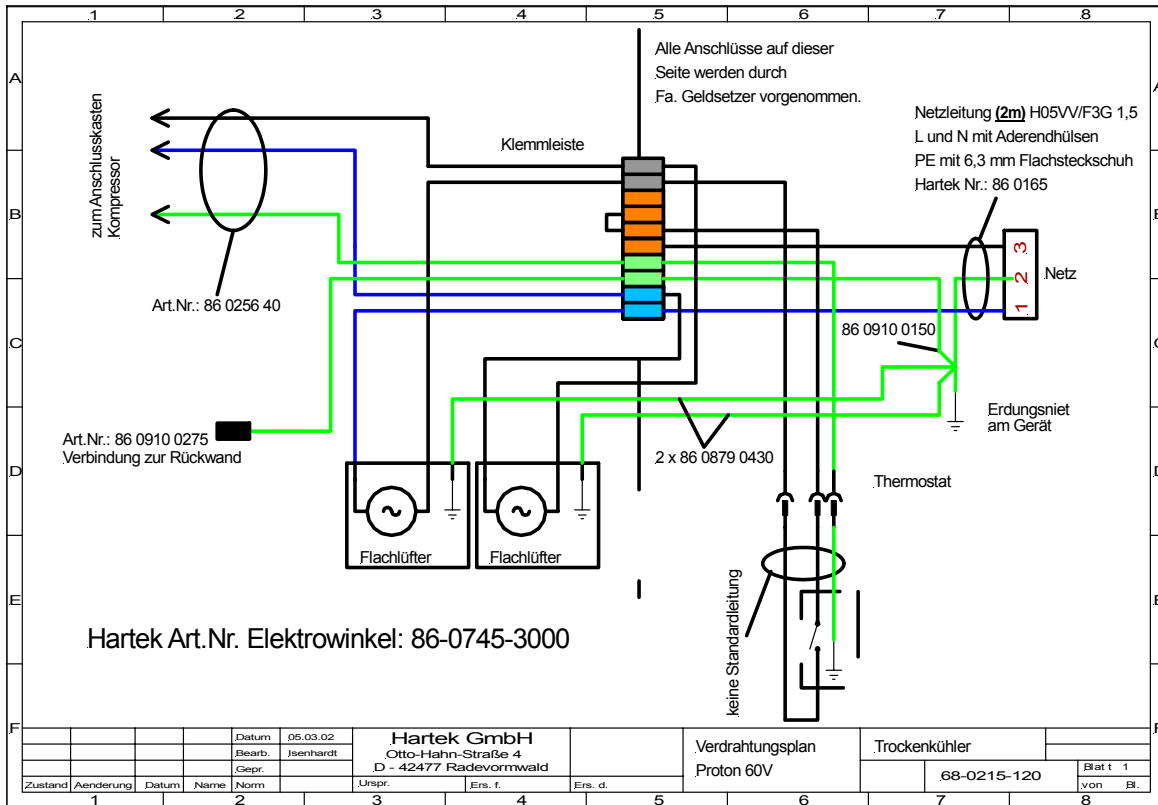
1 2 3 4 5 6 7 8

A B C D E F

Alle Anschlüsse auf dieser Seite werden durch Fa. Geldsetzer vorgenommen.

Netzleitung **(2m)** H05VV/F3G 1,5
L und N mit Aderendhülsen
PE mit 6,3 mm Flachsteckschuh
Hartek Nr.: 86 0165

zum Anschlusskasten Kompressor

Klemmleiste

3
2
1
Netz

Art.Nr.: 86 0256 40

86 0910 0150

Erdungsniet am Gerät

Art.Nr.: 86 0910 0275
Verbindung zur Rückwand

2 x 86 0879 0430

Thermostat

Flachlüfter

Flachlüfter

keine Standardleitung

Hartek Art.Nr. Elektrowinkel: 86-0745-3000

| Zustand | Aenderung | Datum | Name | Datum | 05.03.02 | Hartek GmbH Otto-Hahn-Straße 4 D - 42477 Radevormwald | | Verdrahtungsplan Proton 60V | Trockenkühler | |
|---|---|---|---|---|---|---|---|---|---|---|
| | | | | Bearb. | Isenhardt | | | | 68-0215-120 | Blat t 1 von Bl. |
| | | | | Gepr. | | | | | | |
| | | | | Norm | | Urspr. | Ers. f. | Ers. d. | | |